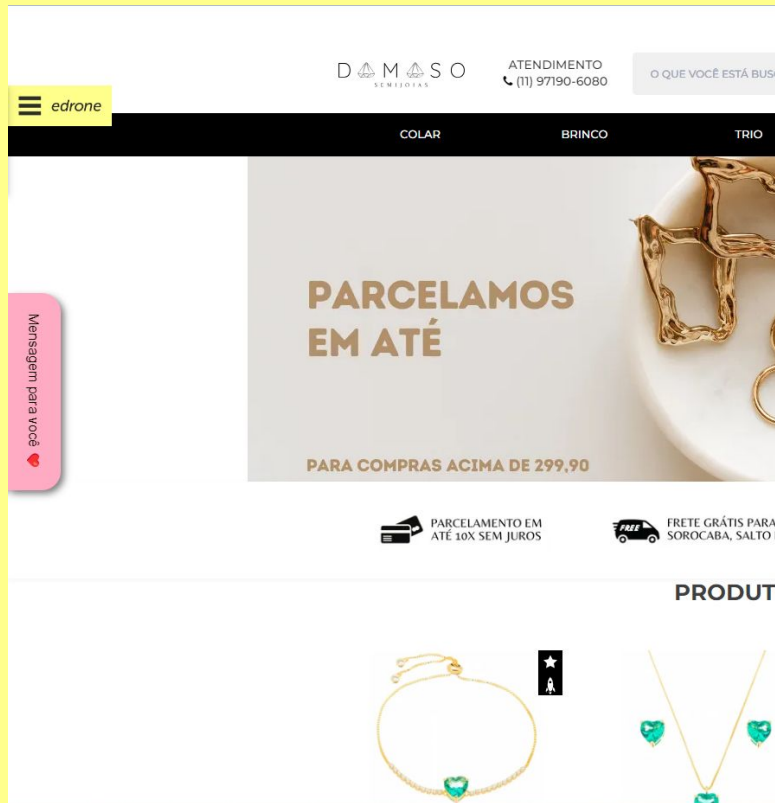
edrone

DAMASO
SEMIJOIAS

ATENDIMENTO
(11) 97190-6080

O QUE VOCÊ ESTÁ BUS

COLAR BRINCO TRIO

Mensagem para você

PARCELAMOS EM ATÉ

PARA COMPRAS ACIMA DE 299,90

PARCELAMENTO EM ATÉ 10X SEM JUROS

FREE

FRETE GRÁTIS PARA SOROCABA, SALTO

PRODUT